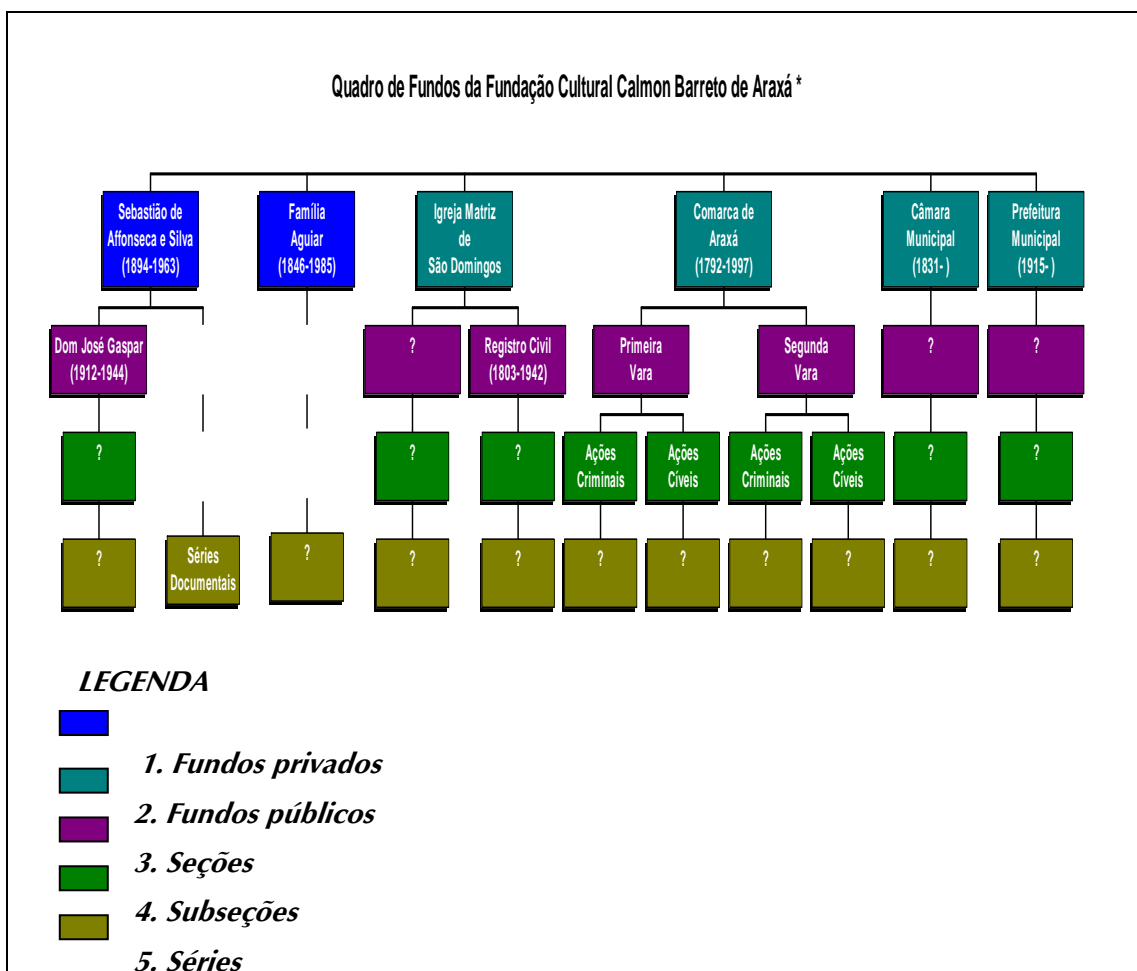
Quadro de Fundos da Fundação Cultural Calmon Barreto de Araxá *

Sebastião de Affonseca e Silva (1894-1963)

Família Aguiar (1846-1985)

Igreja Matriz de São Domingos

Comarca de Araxá (1792-1997)

Câmara Municipal (1831- )

Prefeitura Municipal (1915- )

Dom José Gaspar (1912-1944)

?

Registro Civil (1803-1942)

Primeira Vara

Segunda Vara

?

?

?

?

?

Ações Criminais

Ações Cíveis

Ações Criminais

Ações Cíveis

?

?

?

Séries Documentais

?

?

?

?

?

?

?

?

?

LEGENDA

1. Fundos privados

2. Fundos públicos

3. Seções

4. Subseções

5. Séries